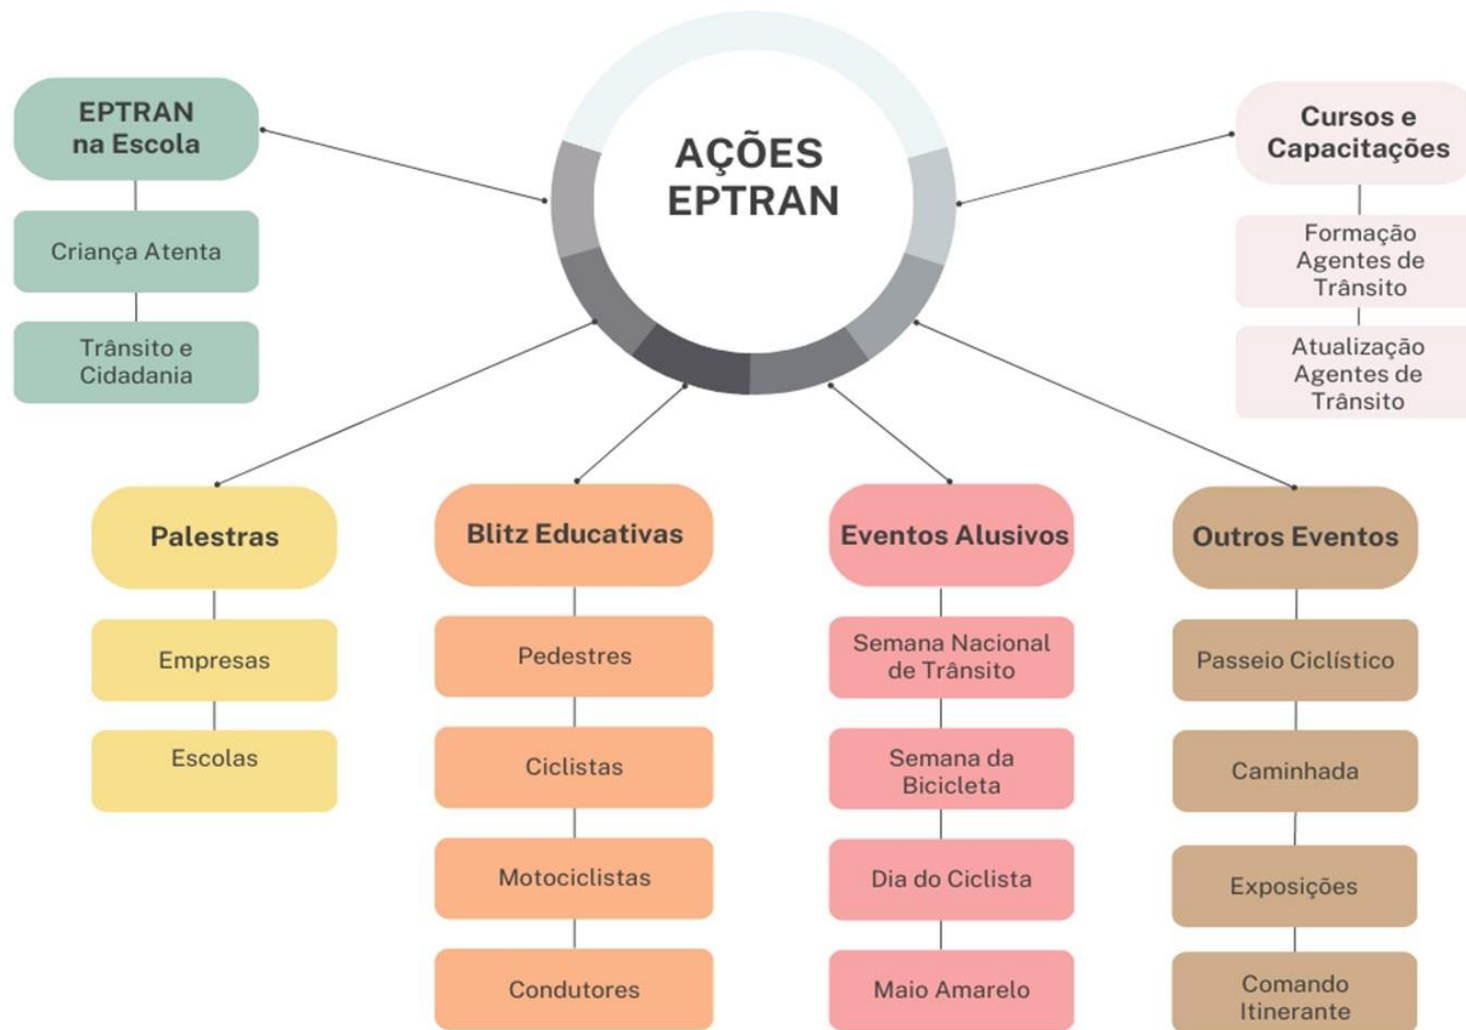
AÇÕES EPTRAN

EPTRAN na Escola

Criança Atenta

Trânsito e Cidadania

Cursos e Capacitações

Formação Agentes de Trânsito

Atualização Agentes de Trânsito

Palestras

Empresas

Escolas

Blitz Educativas

Pedestres

Ciclistas

Motociclistas

Condutores

Eventos Alusivos

Semana Nacional de Trânsito

Semana da Bicicleta

Dia do Ciclista

Maio Amarelo

Outros Eventos

Passeio Ciclístico

Caminhada

Exposições

Comando Itinerante